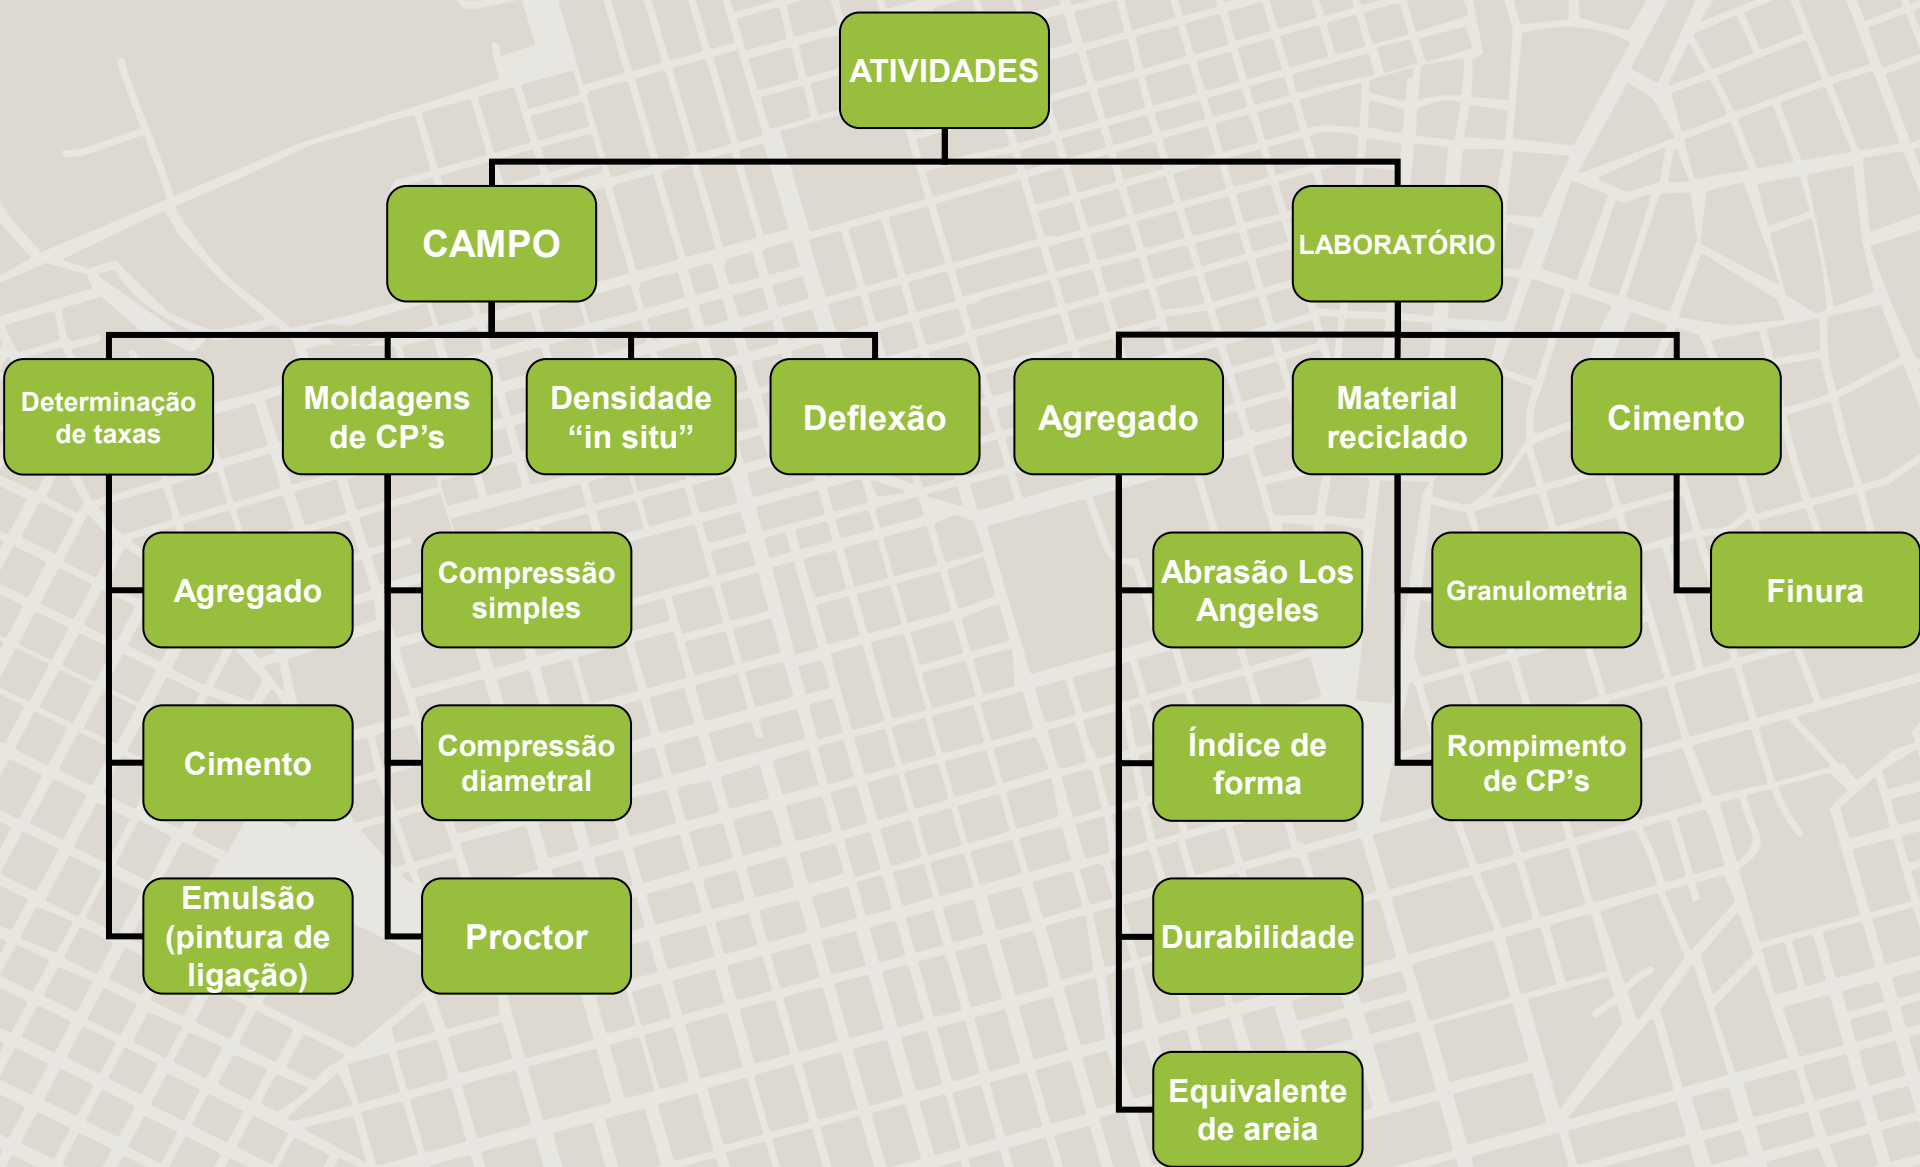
ATIVIDADES

CAMPO

LABORATÓRIO

Determinação de taxas

Moldagens de CP’s

Densidade “in situ”

Deflexão

Agregado

Material reciclado

Cimento

Agregado

Cimento

Emulsão (pintura de ligação)

Compressão simples

Compressão diametral

Proctor

Abrasão Los Angeles

Índice de forma

Durabilidade

Equivalente de areia

Granulometria

Rompimento de CP’s

Finura